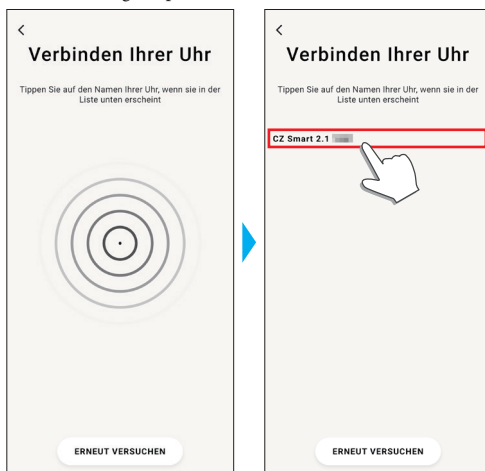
<
Verbinden Ihrer Uhr

Tippen Sie auf den Namen Ihrer Uhr, wenn sie in der Liste unten erscheint

ERNEUT VERSUCHEN

<
Verbinden Ihrer Uhr

Tippen Sie auf den Namen Ihrer Uhr, wenn sie in der Liste unten erscheint

CZ Smart 2.1 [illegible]

ERNEUT VERSUCHEN